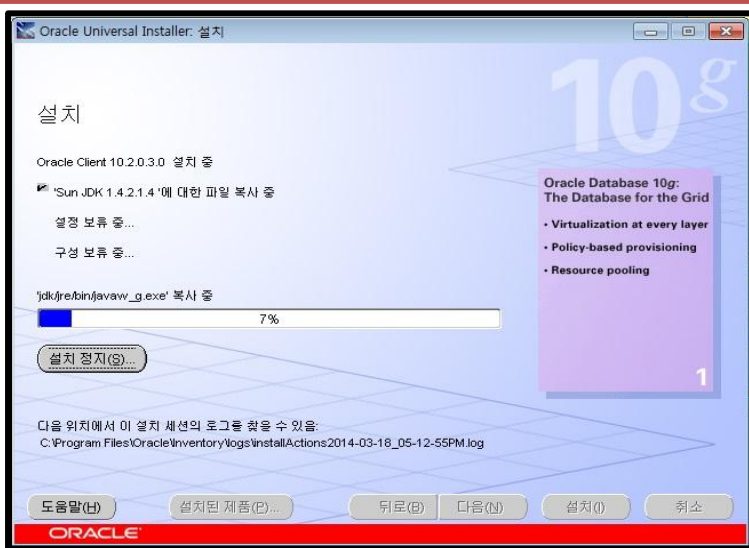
Oracle Universal Installer: 설치

10g

설치

Oracle Client 10.2.0.3.0 설치 중

'Sun JDK 1.4.2.1.4 '에 대한 파일 복사 중

설정 보류 중...

구성 보류 중...

'jdk/jre/bin/javaw_g.exe' 복사 중

7%

설치 정지(S)...

Oracle Database 10g: The Database for the Grid

• Virtualization at every layer

• Policy-based provisioning

• Resource pooling

1

다음 위치에서 이 설치 세션의 로그를 찾을 수 있음:
C:\Program Files\Oracle\Inventory\logs\installActions2014-03-18_05-12-55PM.log

도움말(H) 설치된 제품(P)... 뒤로(B) 다음(N) 설치(I) 취소

ORACLE